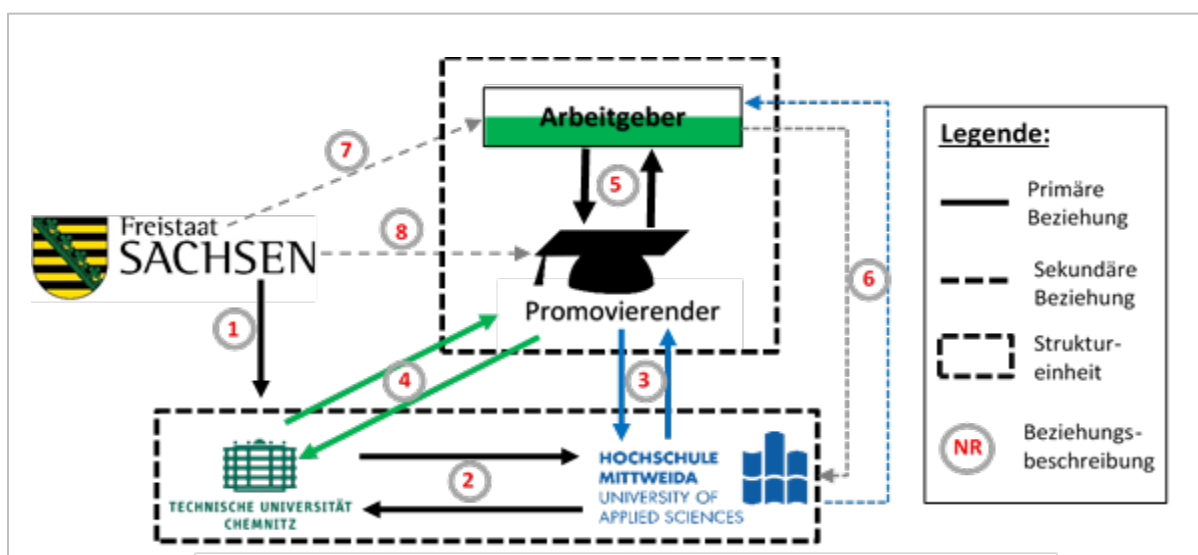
Arbeitgeber

7

5

Freistaat
SACHSEN

8

Promovierender

1

4

3

6

TECHNISCHE UNIVERSITÄT
CHEMNITZ

2

HOCHSCHULE
MITTWEIDA
UNIVERSITY OF
APPLIED SCIENCES

Legende:

Primäre Beziehung

Sekundäre Beziehung

Struktureinheit

NR

Beziehungsbeschreibung